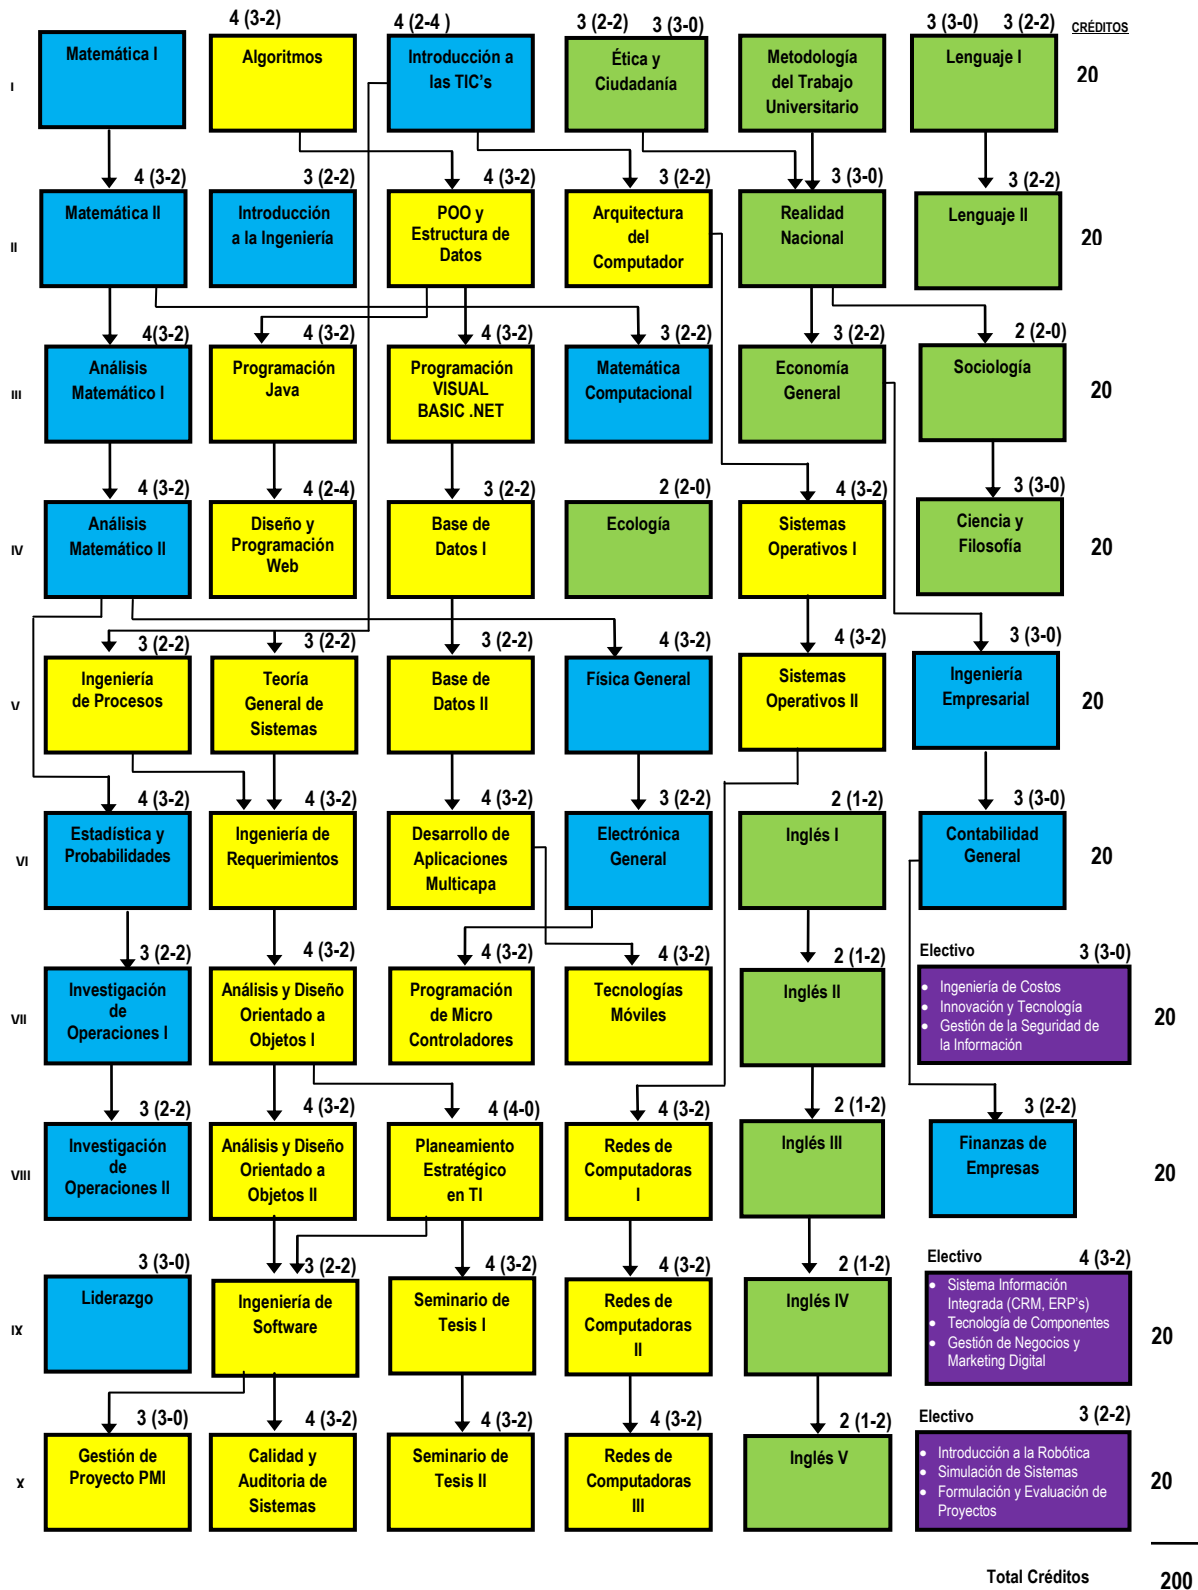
CRÉDITOS

I
4 (3-2) 4 (2-4) 3 (2-2) 3 (3-0) 3 (3-0) 3 (2-2)
Matemática I
Algoritmos
Introducción a las TIC's
Ética y Ciudadanía
Metodología del Trabajo Universitario
Lenguaje I
20

II
4 (3-2) 3 (2-2) 4 (3-2) 3 (2-2) 3 (3-0) 3 (2-2)
Matemática II
Introducción a la Ingeniería
POO y Estructura de Datos
Arquitectura del Computador
Realidad Nacional
Lenguaje II
20

III
4(3-2) 4 (3-2) 4 (3-2) 3 (2-2) 3 (2-2) 2 (2-0)
Análisis Matemático I
Programación Java
Programación VISUAL BASIC .NET
Matemática Computacional
Economía General
Sociología
20

IV
4 (3-2) 4 (2-4) 3 (2-2) 2 (2-0) 4 (3-2) 3 (3-0)
Análisis Matemático II
Diseño y Programación Web
Base de Datos I
Ecología
Sistemas Operativos I
Ciencia y Filosofía
20

V
3 (2-2) 3 (2-2) 3 (2-2) 4 (3-2) 4 (3-2) 3 (3-0)
Ingeniería de Procesos
Teoría General de Sistemas
Base de Datos II
Física General
Sistemas Operativos II
Ingeniería Empresarial
20

VI
4 (3-2) 4 (3-2) 4 (3-2) 3 (2-2) 2 (1-2) 3 (3-0)
Estadística y Probabilidades
Ingeniería de Requerimientos
Desarrollo de Aplicaciones Multicapa
Electrónica General
Inglés I
Contabilidad General
20

VII
3 (2-2) 4 (3-2) 4 (3-2) 4 (3-2) 2 (1-2)
Investigación de Operaciones I
Análisis y Diseño Orientado a Objetos I
Programación de Micro Controladores
Tecnologías Móviles
Inglés II
Electivo 3 (3-0)
• Ingeniería de Costos
• Innovación y Tecnología
• Gestión de la Seguridad de la Información
20

VIII
3 (2-2) 4 (3-2) 4 (4-0) 4 (3-2) 2 (1-2) 3 (2-2)
Investigación de Operaciones II
Análisis y Diseño Orientado a Objetos II
Planeamiento Estratégico en TI
Redes de Computadoras I
Inglés III
Finanzas de Empresas
20

IX
3 (3-0) 3 (2-2) 4 (3-2) 4 (3-2) 2 (1-2)
Liderazgo
Ingeniería de Software
Seminario de Tesis I
Redes de Computadoras II
Inglés IV
Electivo 4 (3-2)
• Sistema Información Integrada (CRM, ERP's)
• Tecnología de Componentes
• Gestión de Negocios y Marketing Digital
20

X
3 (3-0) 4 (3-2) 4 (3-2) 4 (3-2) 2 (1-2)
Gestión de Proyecto PMI
Calidad y Auditoria de Sistemas
Seminario de Tesis II
Redes de Computadoras III
Inglés V
Electivo 3 (2-2)
• Introducción a la Robótica
• Simulación de Sistemas
• Formulación y Evaluación de Proyectos
20

Total Créditos 200